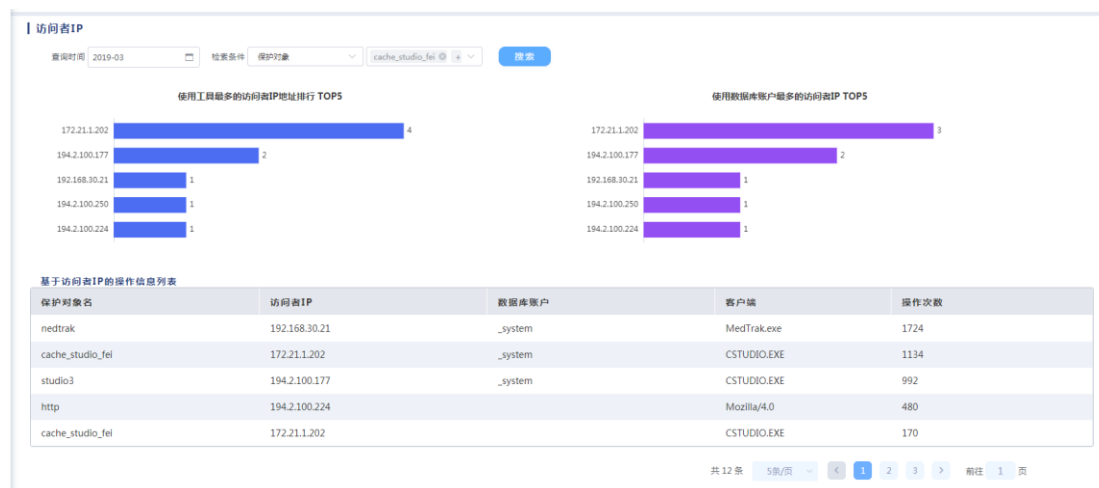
访问者IP

查询时间 2019-03 检索条件 保护对象 cache_studio_fei + 搜索

使用工具最多的访问者IP地址排行 TOP5

172.21.1.202 4
194.2.100.177 2
192.168.30.21 1
194.2.100.250 1
194.2.100.224 1

使用数据库账户最多的访问者IP TOP5

172.21.1.202 3
194.2.100.177 2
192.168.30.21 1
194.2.100.250 1
194.2.100.224 1

基于访问者IP的操作信息列表

| 保护对象名 | 访问者IP | 数据库账户 | 客户端 | 操作次数 |
|---|---|---|---|---|
| nedtrak | 192.168.30.21 | _system | MedTrak.exe | 1724 |
| cache_studio_fei | 172.21.1.202 | _system | CSTUDIO.EXE | 1134 |
| studio3 | 194.2.100.177 | _system | CSTUDIO.EXE | 992 |
| http | 194.2.100.224 | | Mozilla/4.0 | 480 |
| cache_studio_fei | 172.21.1.202 | | CSTUDIO.EXE | 170 |

共 12 条 5条/页 < 1 2 3 > 前往 1 页